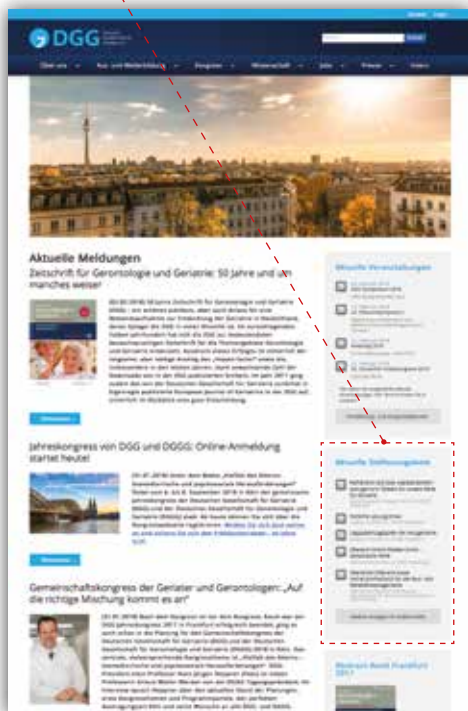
DGG

Über uns | Aus- und Weiterbildung | Kongress | Wissenschaft | Jobs | Presse | Videos

Aktuelle Meldungen

Zeitschrift für Gerontologie und Geriatrie: 50 Jahre und um manches weiser

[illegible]

Weiterlesen

Jahreskongress von DGG und DGGG: Online-Anmeldung startet heute!

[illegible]

Weiterlesen

Gemeinschaftskongress der Geriater und Gerontologen: „Auf die richtige Mischung kommt es an"

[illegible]

Aktuelle Veranstaltungen

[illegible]

Aktuelle Stellenangebote

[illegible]

Weitere Anzeigen im Stellenmarkt

Medical Book Frankfurt 2017